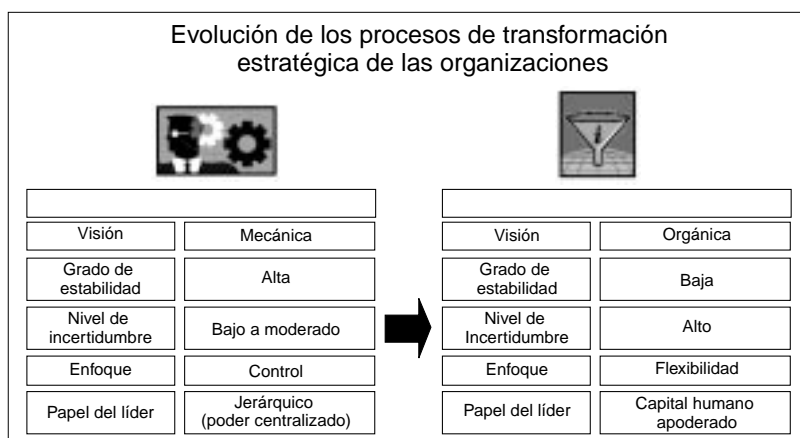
Evolución de los procesos de transformación estratégica de las organizaciones

| | |
|---|---|
| Visión | Mecánica |
| Grado de estabilidad | Alta |
| Nivel de incertidumbre | Bajo a moderado |
| Enfoque | Control |
| Papel del líder | Jerárquico (poder centralizado) |

| | |
|---|---|
| Visión | Orgánica |
| Grado de estabilidad | Baja |
| Nivel de Incertidumbre | Alto |
| Enfoque | Flexibilidad |
| Papel del líder | Capital humano apoderado |